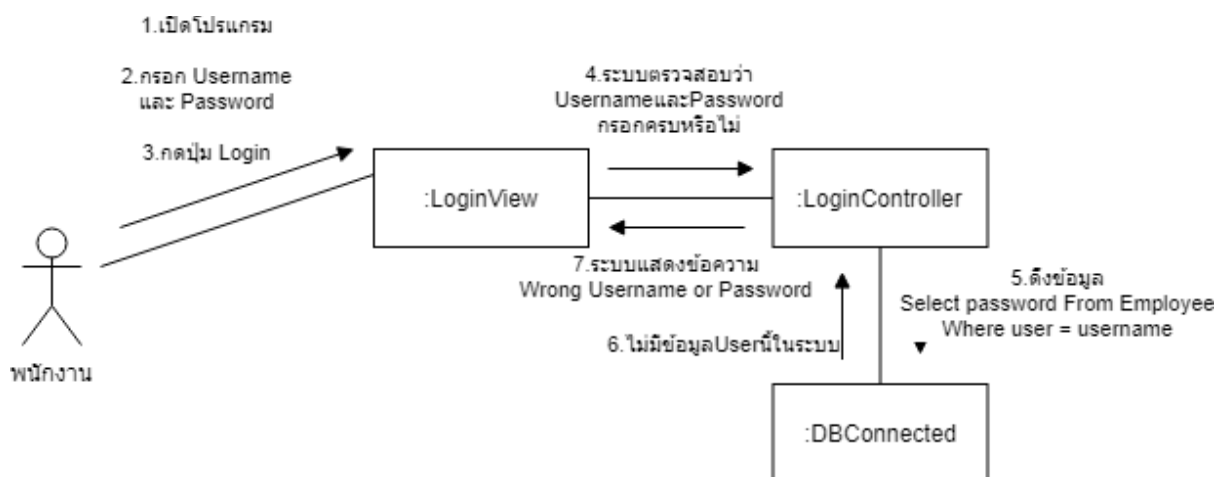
1.เปิดโปรแกรม

2.กรอก Username และ Password

3.กดปุ่ม Login

4.ระบบตรวจสอบว่า Usernameและ Password กรอกครบหรือไม่

:LoginView

:LoginController

7.ระบบแสดงข้อความ Wrong Username or Password

5.ดึงข้อมูล Select password From Employee Where user = username

6.ไม่มีข้อมูลUserนี้ในระบบ

พนักงาน

:DBConnected